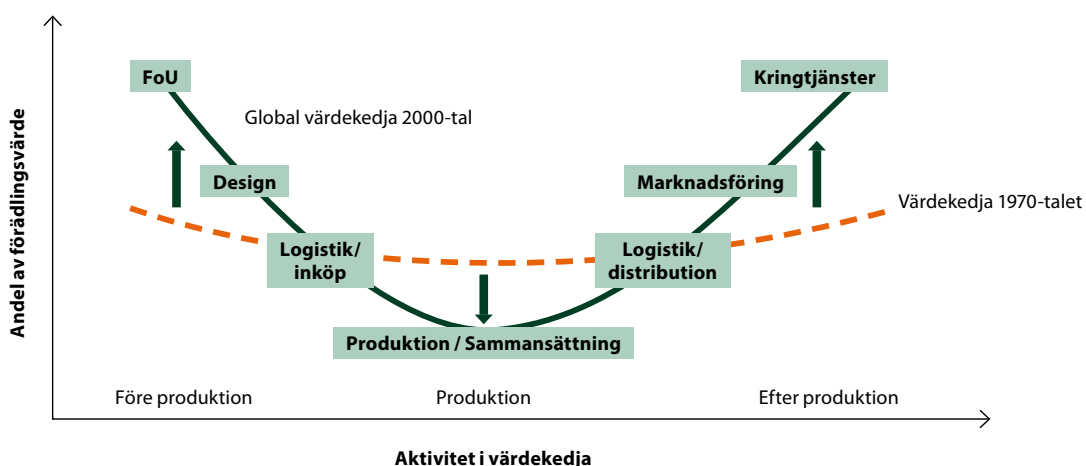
Andel av förädlingsvärde

FoU

Global värdekedja 2000-tal

Kringtjänster

Design

Marknadsföring

Värdekedja 1970-talet

Logistik/ inköp

Logistik/ distribution

Produktion / Sammansättning

Före produktion

Produktion

Efter produktion

Aktivitet i värdekedja